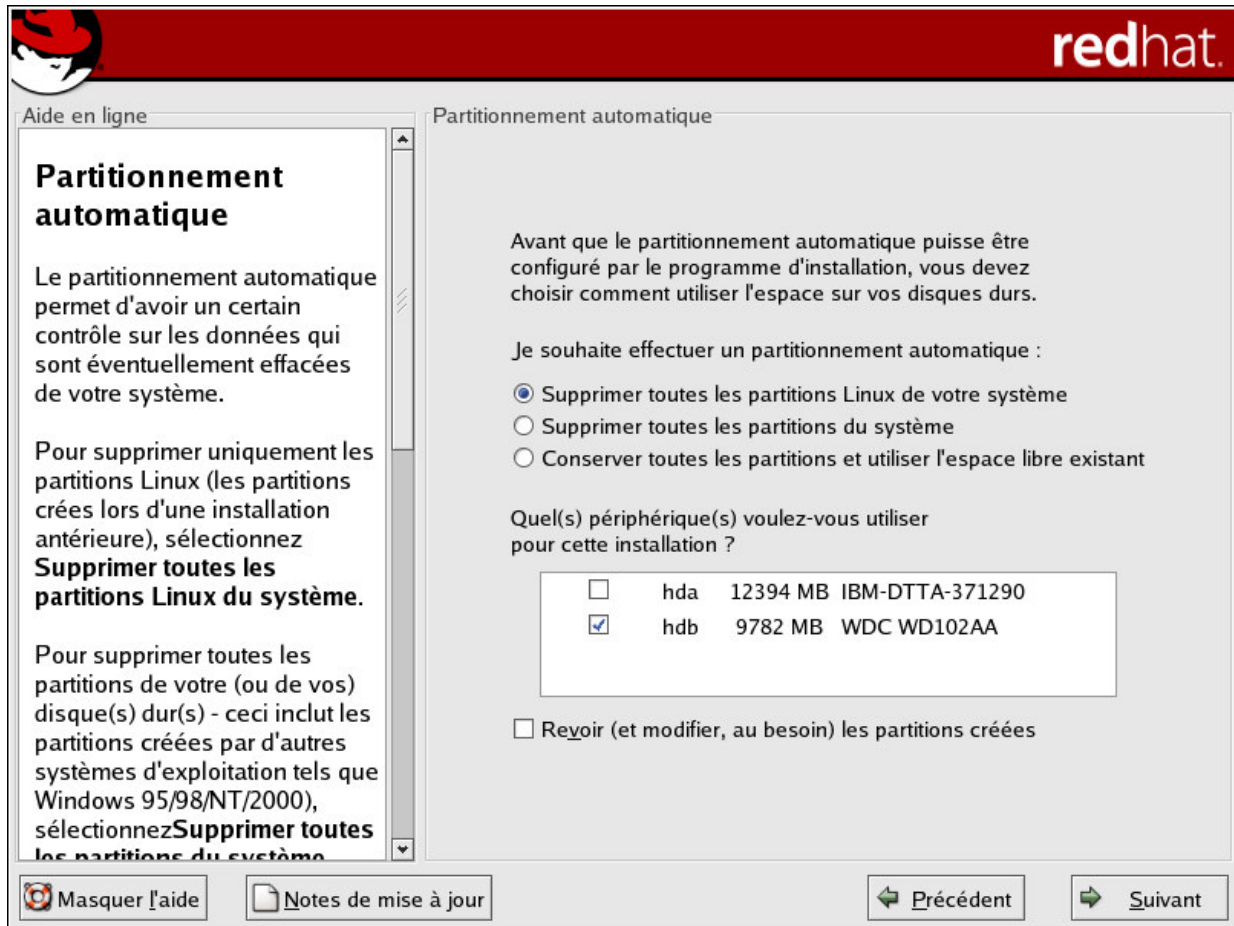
redhat.

Aide en ligne

Partitionnement automatique

Le partitionnement automatique permet d'avoir un certain contrôle sur les données qui sont éventuellement effacées de votre système.

Pour supprimer uniquement les partitions Linux (les partitions crées lors d'une installation antérieure), sélectionnez **Supprimer toutes les partitions Linux du système**.

Pour supprimer toutes les partitions de votre (ou de vos) disque(s) dur(s) - ceci inclut les partitions créées par d'autres systèmes d'exploitation tels que Windows 95/98/NT/2000), sélectionnez**Supprimer toutes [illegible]**

Partitionnement automatique

Avant que le partitionnement automatique puisse être configuré par le programme d'installation, vous devez choisir comment utiliser l'espace sur vos disques durs.

Je souhaite effectuer un partitionnement automatique :

Supprimer toutes les partitions Linux de votre système
Supprimer toutes les partitions du système
Conserver toutes les partitions et utiliser l'espace libre existant

Quel(s) périphérique(s) voulez-vous utiliser pour cette installation ?

| | | | |
|---|---|---|---|
| ☐ | hda | 12394 MB | IBM-DTTA-371290 |
| ☑ | hdb | 9782 MB | WDC WD102AA |

Revoir (et modifier, au besoin) les partitions créées

Masquer l'aide | Notes de mise à jour | Précédent | Suivant